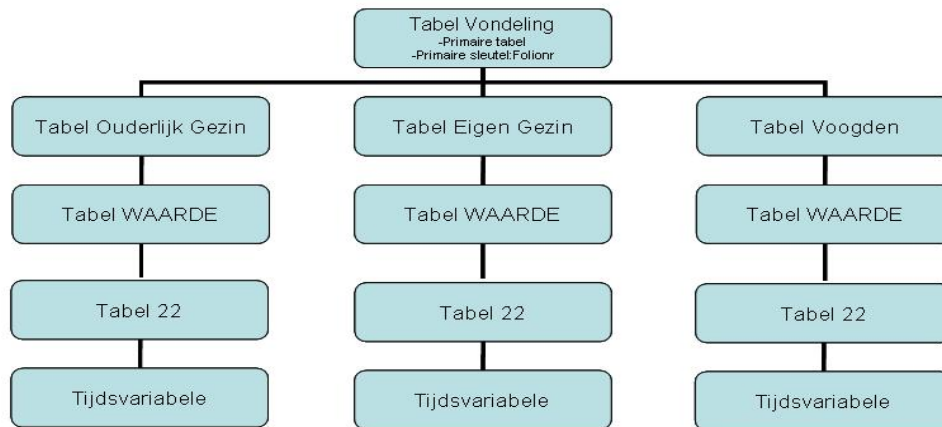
Tabel Vondeling
-Primaire tabel
-Primaire sleutel:Folionr

Tabel Ouderlijk Gezin

Tabel WAARDE

Tabel 22

Tijdsvariabele

Tabel Eigen Gezin

Tabel WAARDE

Tabel 22

Tijdsvariabele

Tabel Voogden

Tabel WAARDE

Tabel 22

Tijdsvariabele